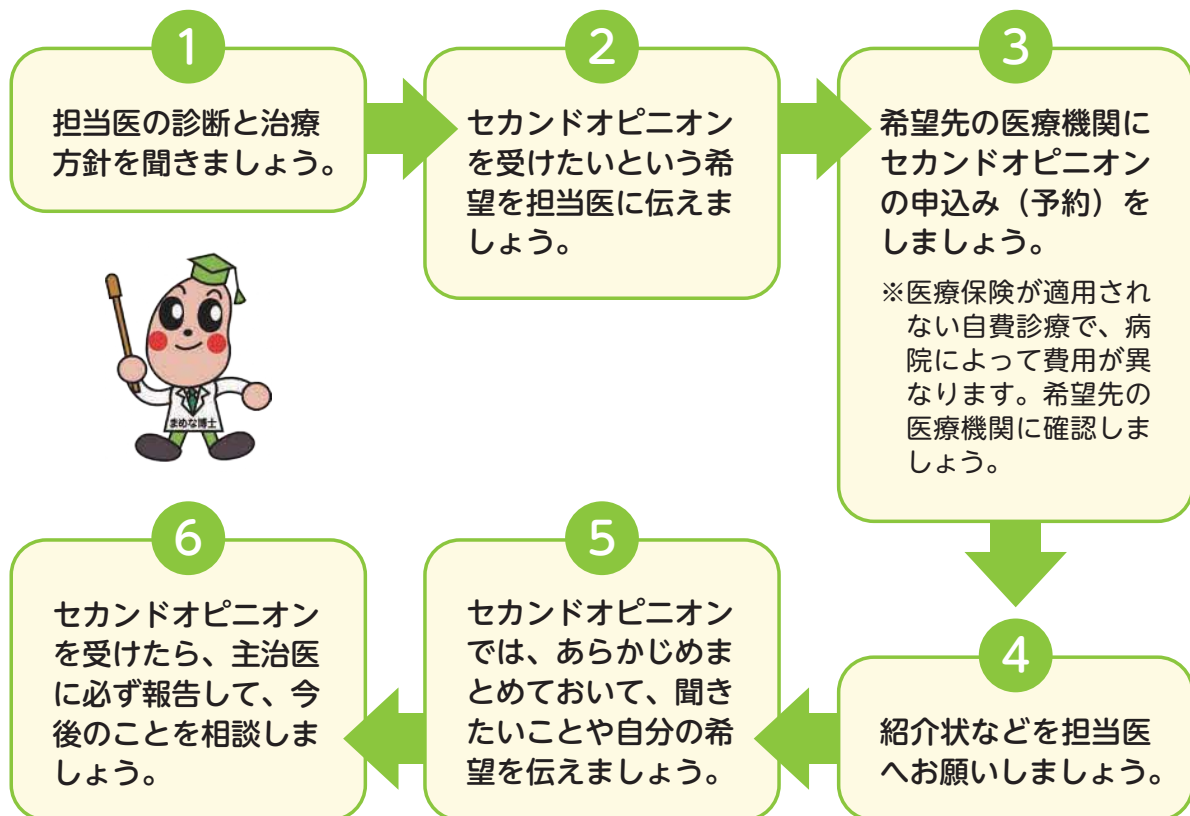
1
担当医の診断と治療方針を聞きましょう。

2
セカンドオピニオンを受けたいという希望を担当医に伝えましょう。

3
希望先の医療機関にセカンドオピニオンの申込み（予約）をしましょう。

※医療保険が適用されない自費診療で、病院によって費用が異なります。希望先の医療機関に確認しましょう。

まめな博士

4
紹介状などを担当医へお願いしましょう。

5
セカンドオピニオンでは、あらかじめまとめておいて、聞きたいことや自分の希望を伝えましょう。

6
セカンドオピニオンを受けたら、主治医に必ず報告して、今後のことを相談しましょう。